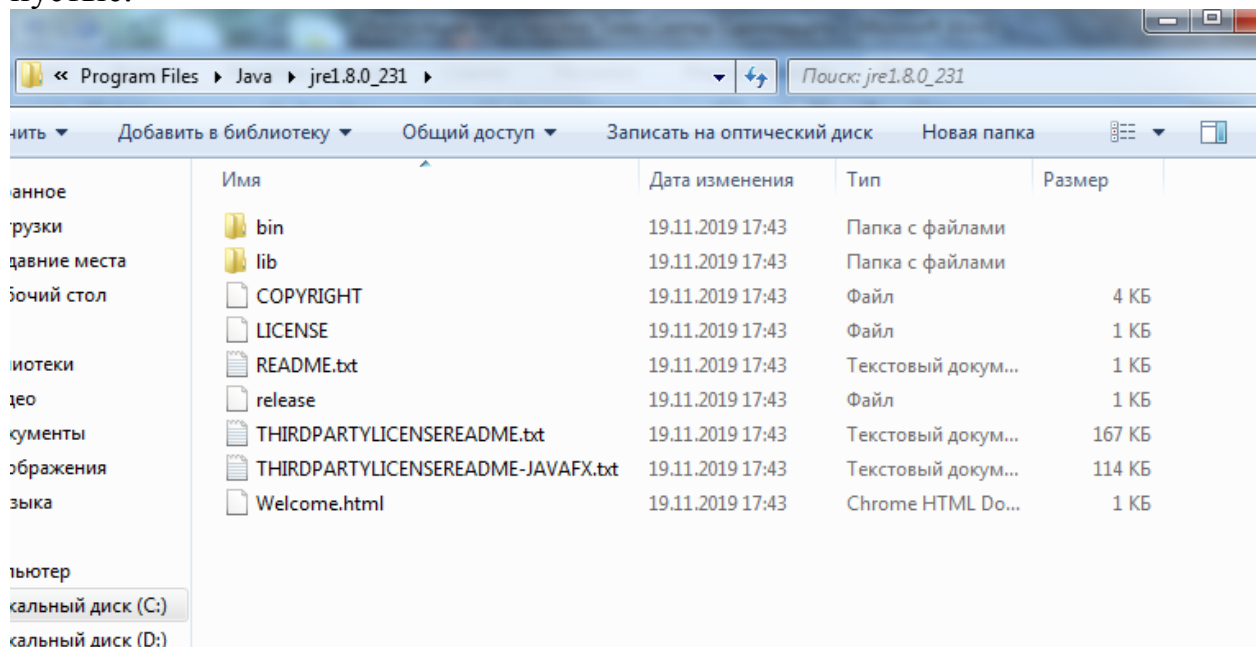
« Program Files ▸ Java ▸ jre1.8.0_231 ▸

Поиск: jre1.8.0_231

ънить ▾ Добавить в библиотеку ▾ Общий доступ ▾ Записать на оптический диск Новая папка

ранное
рузки
давние места
бочий стол

иотеки
део
кументы
ображения
зыка

ьютер
кальный диск (C:)
кальный диск (D:)

| Имя | Дата изменения | Тип | Размер |
|---|---|---|---|
| bin | 19.11.2019 17:43 | Папка с файлами | |
| lib | 19.11.2019 17:43 | Папка с файлами | |
| COPYRIGHT | 19.11.2019 17:43 | Файл | 4 КБ |
| LICENSE | 19.11.2019 17:43 | Файл | 1 КБ |
| README.txt | 19.11.2019 17:43 | Текстовый докум... | 1 КБ |
| release | 19.11.2019 17:43 | Файл | 1 КБ |
| THIRDPARTYLICENSEREADME.txt | 19.11.2019 17:43 | Текстовый докум... | 167 КБ |
| THIRDPARTYLICENSEREADME-JAVAFX.txt | 19.11.2019 17:43 | Текстовый докум... | 114 КБ |
| Welcome.html | 19.11.2019 17:43 | Chrome HTML Do... | 1 КБ |